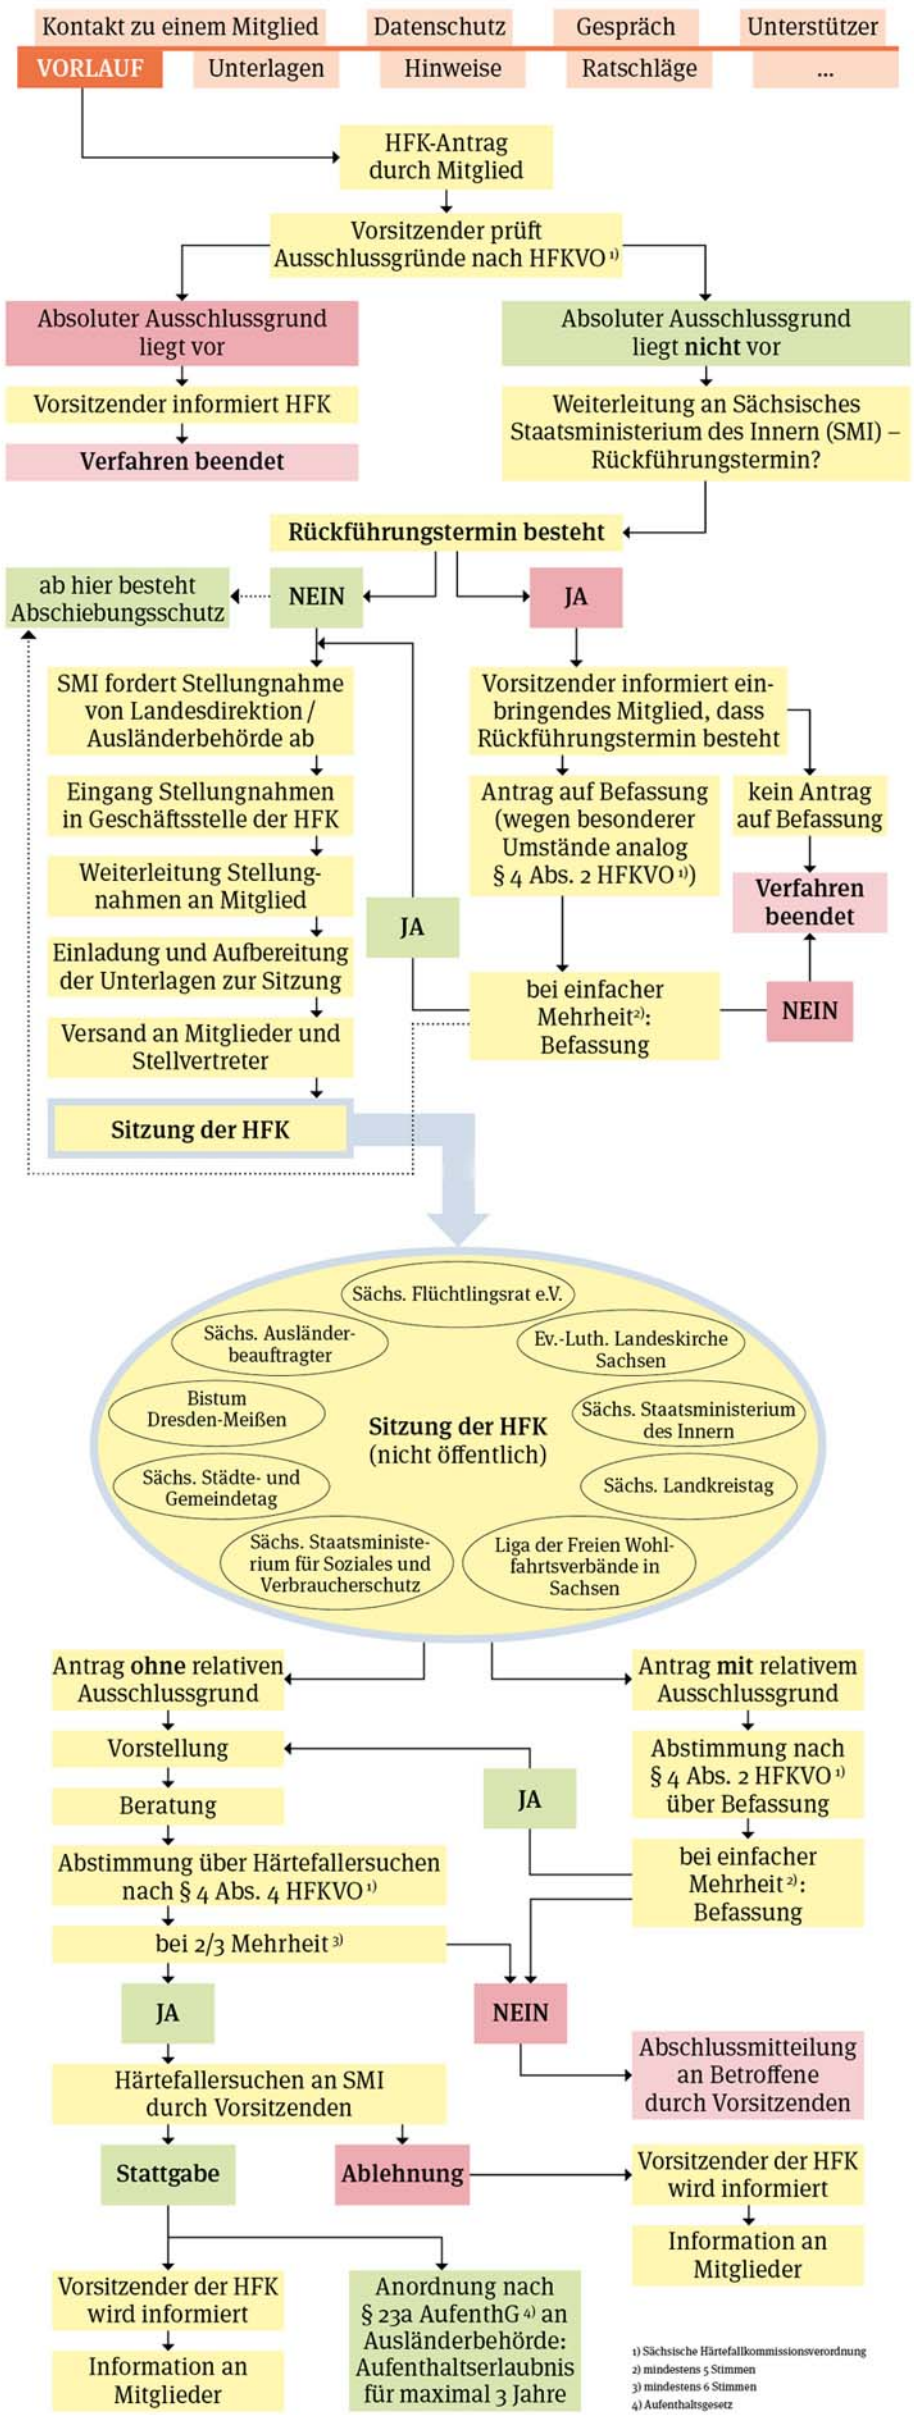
Kontakt zu einem Mitglied Datenschutz Gespräch Unterstützer
VORLAUF Unterlagen Hinweise Ratschläge ...

HFK-Antrag durch Mitglied

Vorsitzender prüft Ausschlussgründe nach HFKVO $^{1)}$

Absoluter Ausschlussgrund liegt vor

Vorsitzender informiert HFK

Verfahren beendet

Absoluter Ausschlussgrund liegt nicht vor

Weiterleitung an Sächsisches Staatsministerium des Innern (SMI) – Rückführungstermin?

Rückführungstermin besteht

ab hier besteht Abschiebungsschutz

NEIN

JA

SMI fordert Stellungnahme von Landesdirektion / Ausländerbehörde ab

Eingang Stellungnahmen in Geschäftsstelle der HFK

Weiterleitung Stellungnahmen an Mitglied

Einladung und Aufbereitung der Unterlagen zur Sitzung

Versand an Mitglieder und Stellvertreter

Sitzung der HFK

Vorsitzender informiert einbringendes Mitglied, dass Rückführungstermin besteht

Antrag auf Befassung (wegen besonderer Umstände analog § 4 Abs. 2 HFKVO $^{1)}$)

kein Antrag auf Befassung

Verfahren beendet

JA

bei einfacher Mehrheit$^{2)}$: Befassung

NEIN

Sächs. Flüchtlingsrat e.V.
Sächs. Ausländerbeauftragter
Ev.-Luth. Landeskirche Sachsen
Bistum Dresden-Meißen
Sitzung der HFK (nicht öffentlich)
Sächs. Staatsministerium des Innern
Sächs. Städte- und Gemeindetag
Sächs. Landkreistag
Sächs. Staatsministerium für Soziales und Verbraucherschutz
Liga der Freien Wohlfahrtsverbände in Sachsen

Antrag ohne relativen Ausschlussgrund

Vorstellung

Beratung

Abstimmung über Härtefallersuchen nach § 4 Abs. 4 HFKVO $^{1)}$

bei 2/3 Mehrheit $^{3)}$

JA

Härtefallersuchen an SMI durch Vorsitzenden

Stattgabe

Ablehnung

Vorsitzender der HFK wird informiert

Information an Mitglieder

Anordnung nach § 23a AufenthG $^{4)}$ an Ausländerbehörde: Aufenthaltserlaubnis für maximal 3 Jahre

Antrag mit relativem Ausschlussgrund

Abstimmung nach § 4 Abs. 2 HFKVO $^{1)}$ über Befassung

JA

bei einfacher Mehrheit $^{2)}$: Befassung

NEIN

Abschlussmitteilung an Betroffene durch Vorsitzenden

Vorsitzender der HFK wird informiert

Information an Mitglieder

1) Sächsische Härtefallkommissionsverordnung
2) mindestens 5 Stimmen
3) mindestens 6 Stimmen
4) Aufenthaltsgesetz